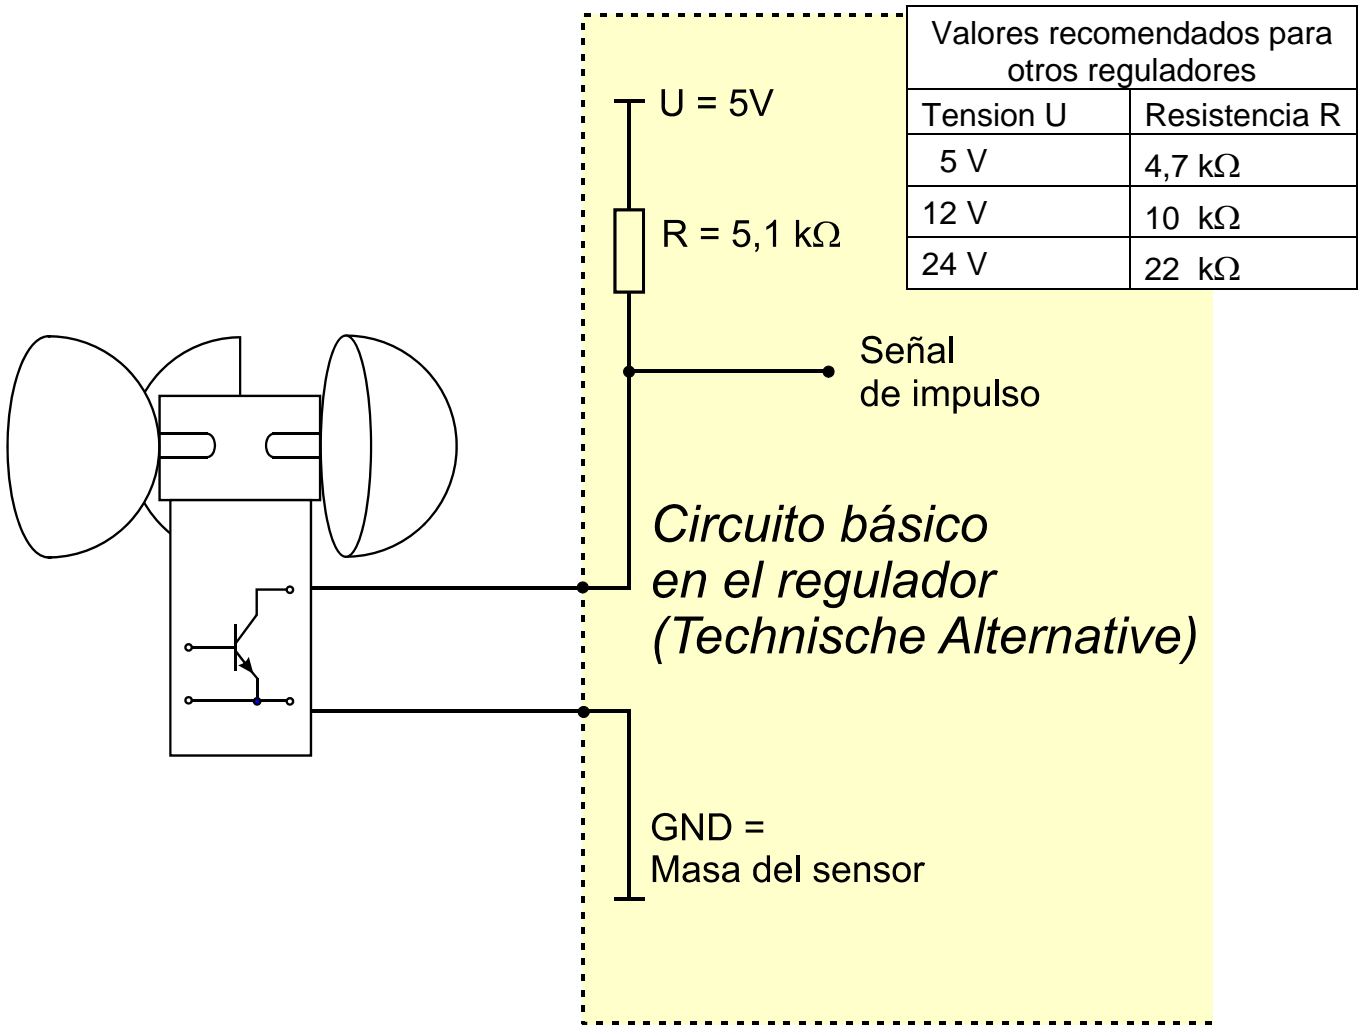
| Valores recomendados para otros reguladores | |
|---|---|
| Tension U | Resistencia R |
| 5 V | 4,7 k$\Omega$ |
| 12 V | 10 k$\Omega$ |
| 24 V | 22 k$\Omega$ |

U = 5V

R = 5,1 k$\Omega$

Señal de impulso

Circuito básico en el regulador (Technische Alternative)

GND = Masa del sensor